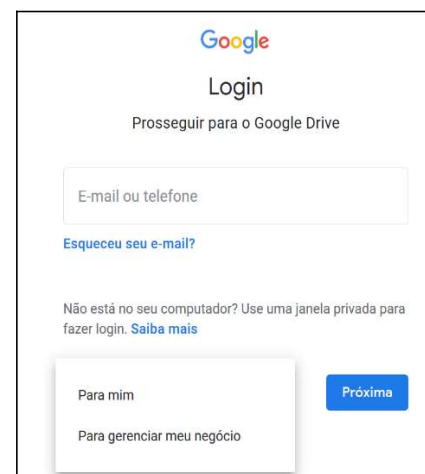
Google

Login

Prosseguir para o Google Drive

E-mail ou telefone

Esqueceu seu e-mail?

Não está no seu computador? Use uma janela privada para fazer login. Saiba mais

Para mim

Para gerenciar meu negócio

Próxima